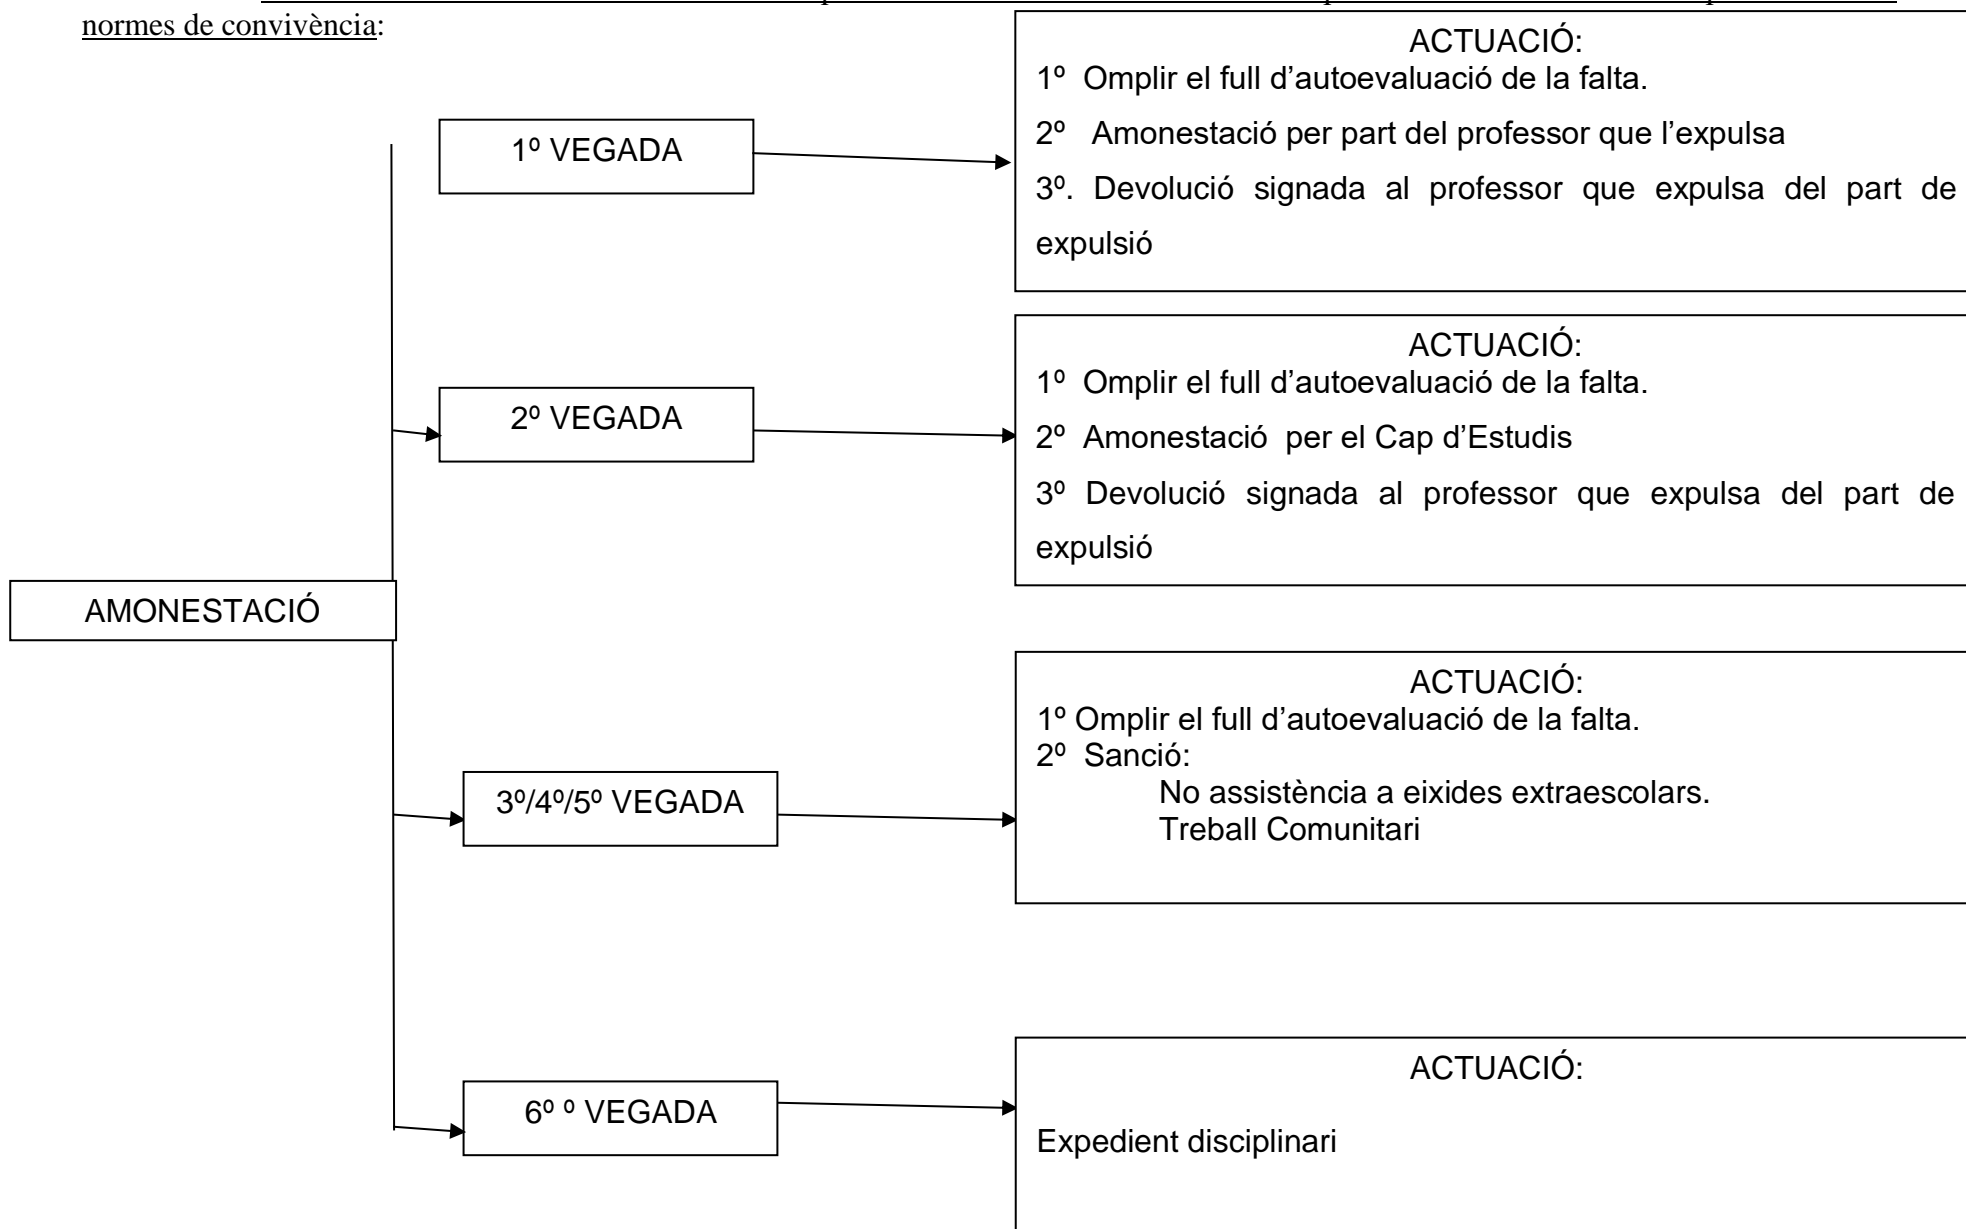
normes de convivència:

AMONESTACIÓ

1º VEGADA

ACTUACIÓ:
1º Omplir el full d'autoevaluació de la falta.
2º Amonestació per part del professor que l'expulsa
3º. Devolució signada al professor que expulsa del part de expulsió

2º VEGADA

ACTUACIÓ:
1º Omplir el full d'autoevaluació de la falta.
2º Amonestació per el Cap d'Estudis
3º Devolució signada al professor que expulsa del part de expulsió

3º/4º/5º VEGADA

ACTUACIÓ:
1º Omplir el full d'autoevaluació de la falta.
2º Sanció:
No assistència a eixides extraescolars.
Treball Comunitari

6º º VEGADA

ACTUACIÓ:
Expedient disciplinari